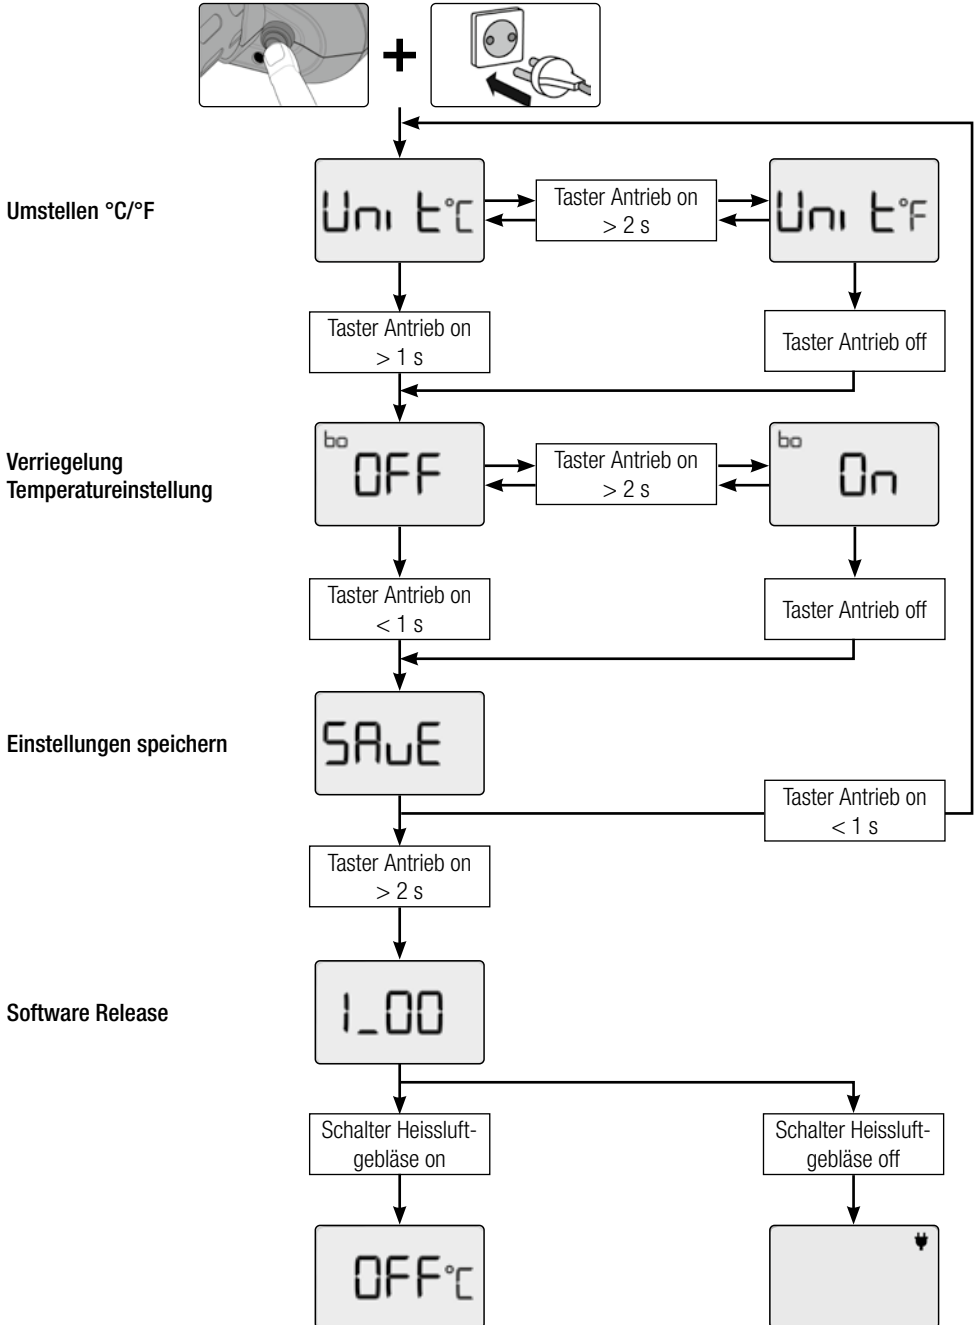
+

Umstellen °C/°F

Unı t°C

Taster Antrieb on > 2 s

Unı t°F

Taster Antrieb on > 1 s

Taster Antrieb off

Verriegelung Temperatureinstellung

bo OFF

Taster Antrieb on > 2 s

bo On

Taster Antrieb on < 1 s

Taster Antrieb off

Einstellungen speichern

SAuE

Taster Antrieb on < 1 s

Taster Antrieb on > 2 s

Software Release

1_00

Schalter Heissluftgebläse on

Schalter Heissluftgebläse off

OFF°C